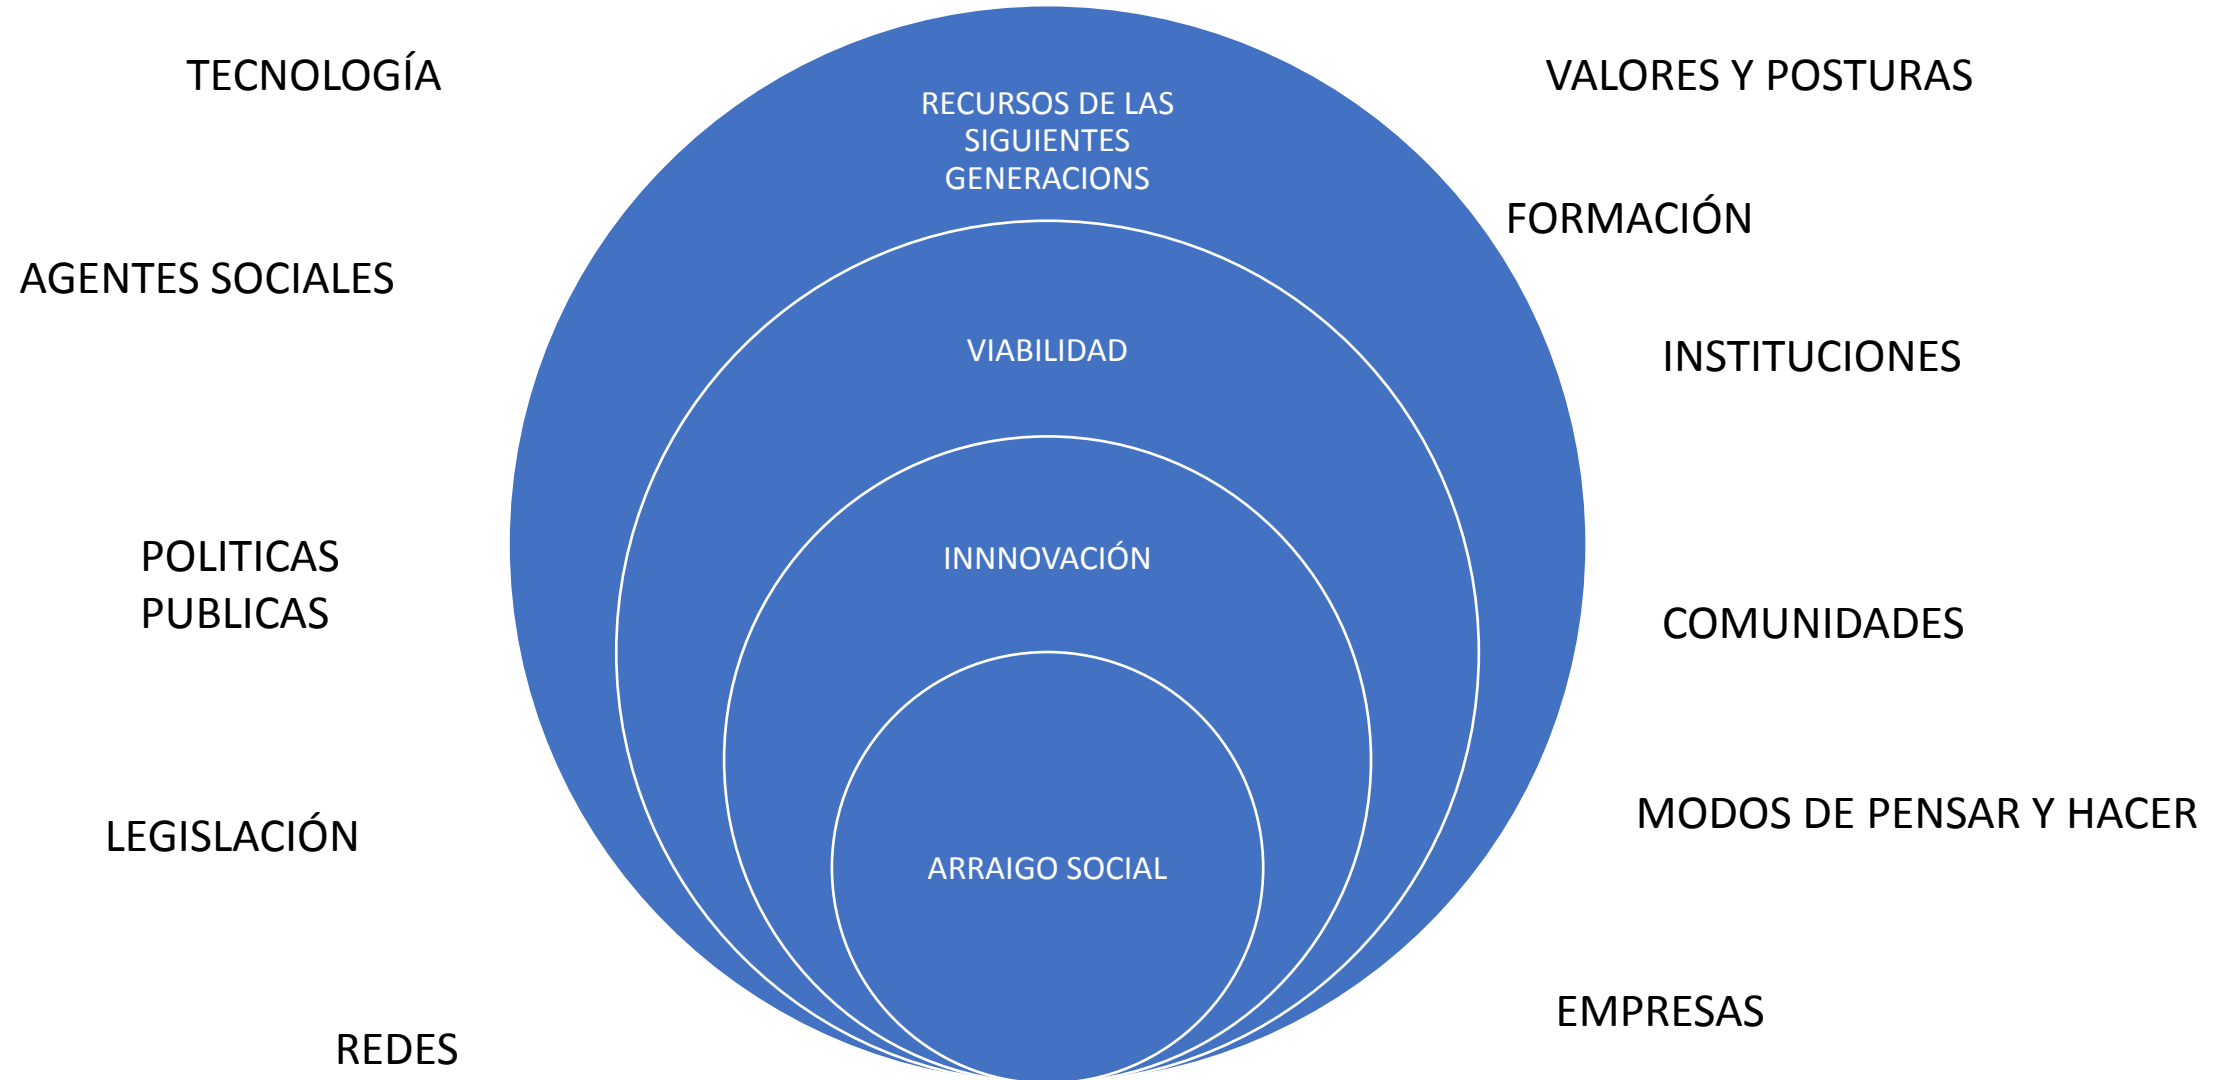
TECNOLOGÍA

RECURSOS DE LAS SIGUIENTES GENERACIONS

VALORES Y POSTURAS

FORMACIÓN

AGENTES SOCIALES

VIABILIDAD

INSTITUCIONES

POLITICAS PUBLICAS

INNNOVACIÓN

COMUNIDADES

MODOS DE PENSAR Y HACER

LEGISLACIÓN

ARRAIGO SOCIAL

EMPRESAS

REDES